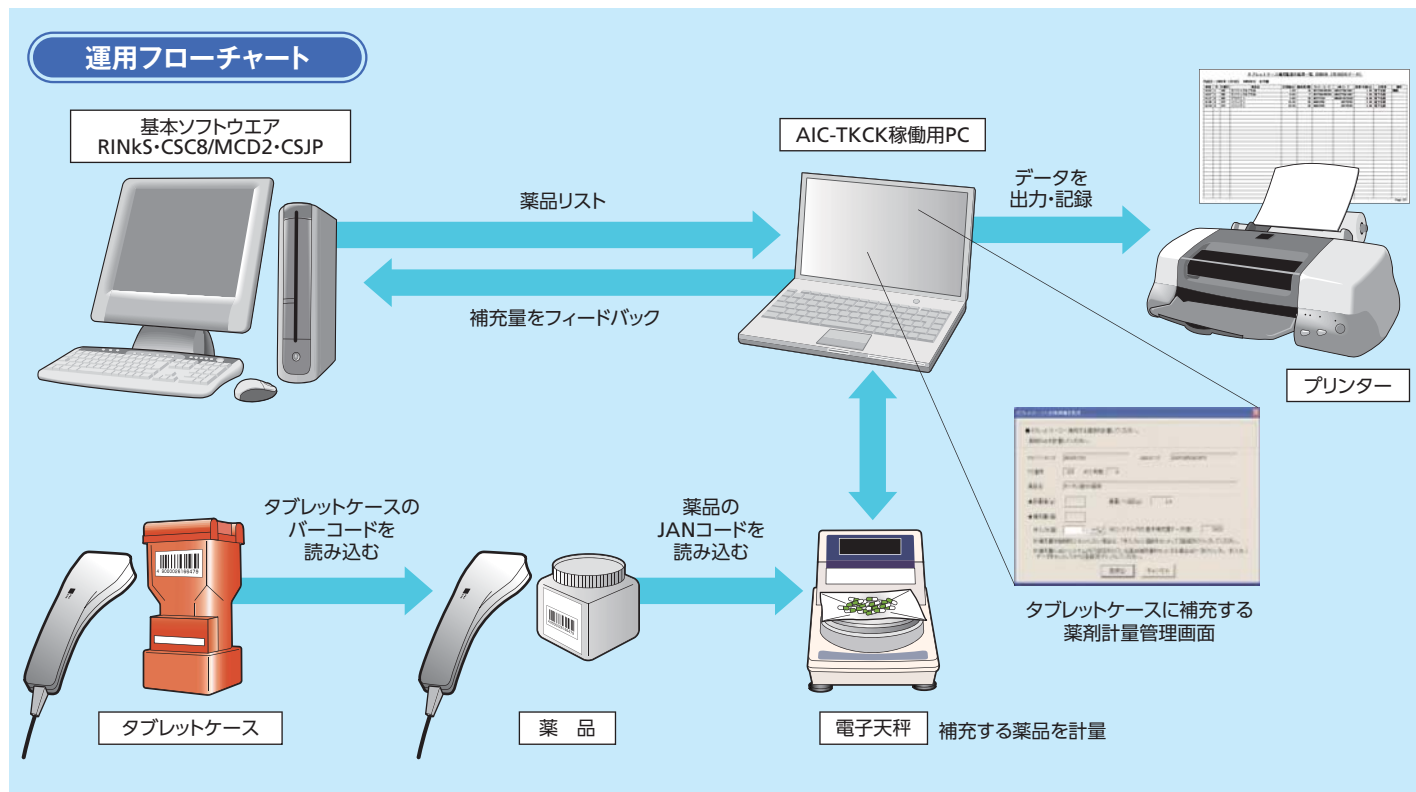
運用フローチャート

基本ソフトウエア
RINkS・CSC8/MCD2・CSJP

AIC-TKCK稼働用PC

薬品リスト

補充量をフィードバック

データを
出力・記録

プリンター

タブレットケースの
バーコードを
読み込む

薬品の
JANコードを
読み込む

タブレットケースに補充する
薬剤計量管理画面

タブレットケース

薬　品

電子天秤

補充する薬品を計量